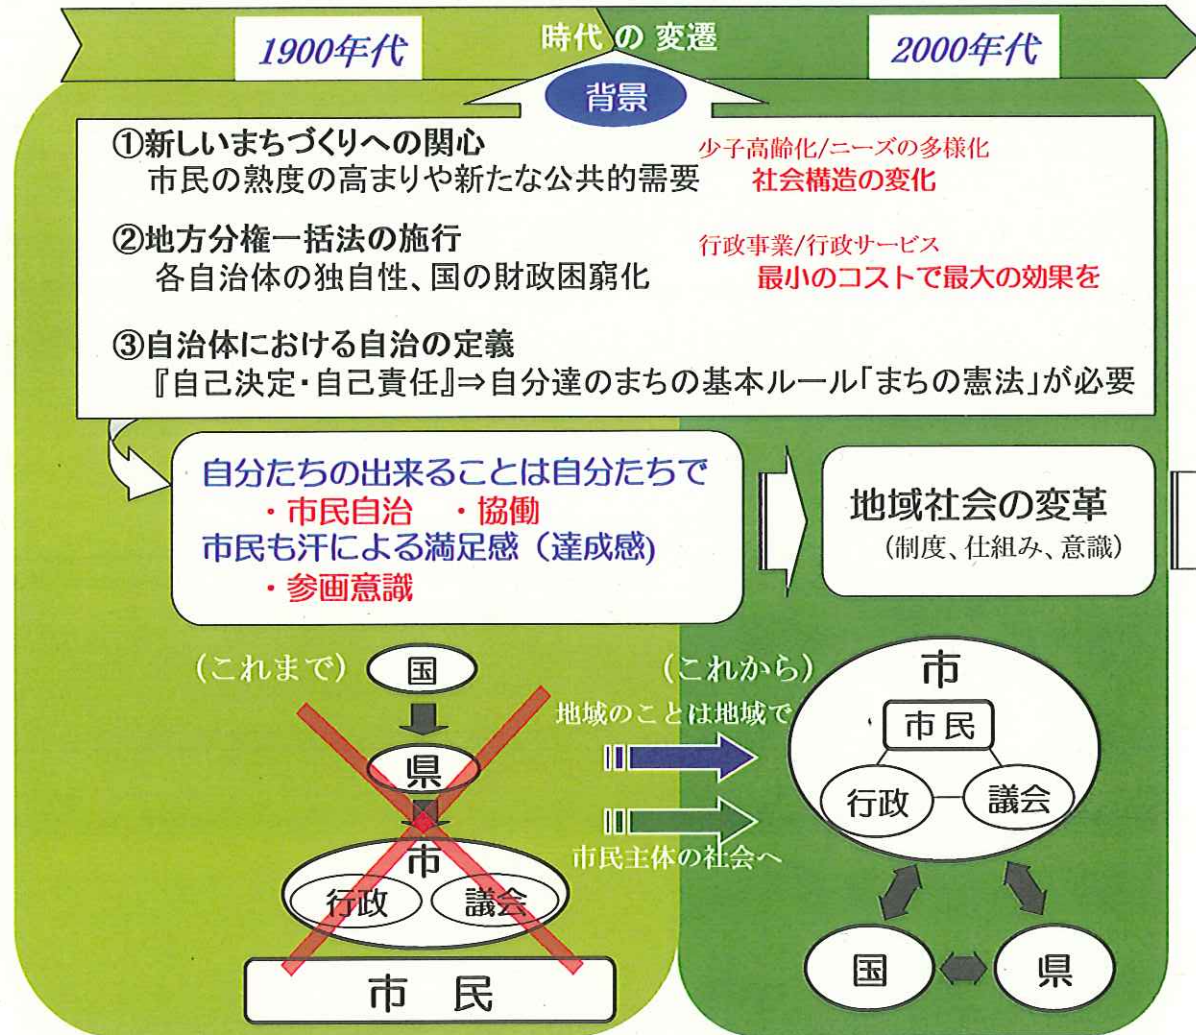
1900年代

時代の変遷

2000年代

背景

①新しいまちづくりへの関心
市民の熟度の高まりや新たな公共的需要

少子高齢化/ニーズの多様化
社会構造の変化

②地方分権一括法の施行
各自治体の独自性、国の財政困窮化

行政事業/行政サービス
最小のコストで最大の効果を

③自治体における自治の定義
『自己決定・自己責任』⇒自分達のまちの基本ルール「まちの憲法」が必要

自分たちの出来ることは自分たちで
・市民自治　・協働
市民も汗による満足感（達成感）
・参画意識

地域社会の変革
（制度、仕組み、意識）

（これまで）
国
県
市
行政
議会
市　民

（これから）
地域のことは地域で
市民主体の社会へ

市
市民
行政
議会
国
県